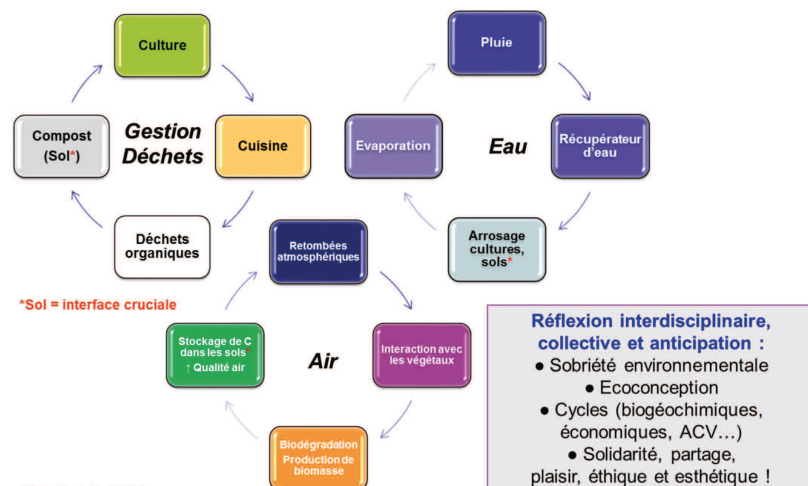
Culture

Gestion Déchets

Cuisine

Compost (Sol*)

Déchets organiques

Pluie

Eau

Evaporation

Récupérateur d'eau

Arrosage cultures, sols*

*Sol = interface cruciale

Retombées atmosphériques

Air

Stockage de C dans les sols
↑ Qualité air

Interaction avec les végétaux

Biodégradation
Production de biomasse

Réflexion interdisciplinaire, collective et anticipation :
● Sobriété environnementale
● Ecoconception
● Cycles (biogéochimiques, économiques, ACV…)
● Solidarité, partage, plaisir, éthique et esthétique !